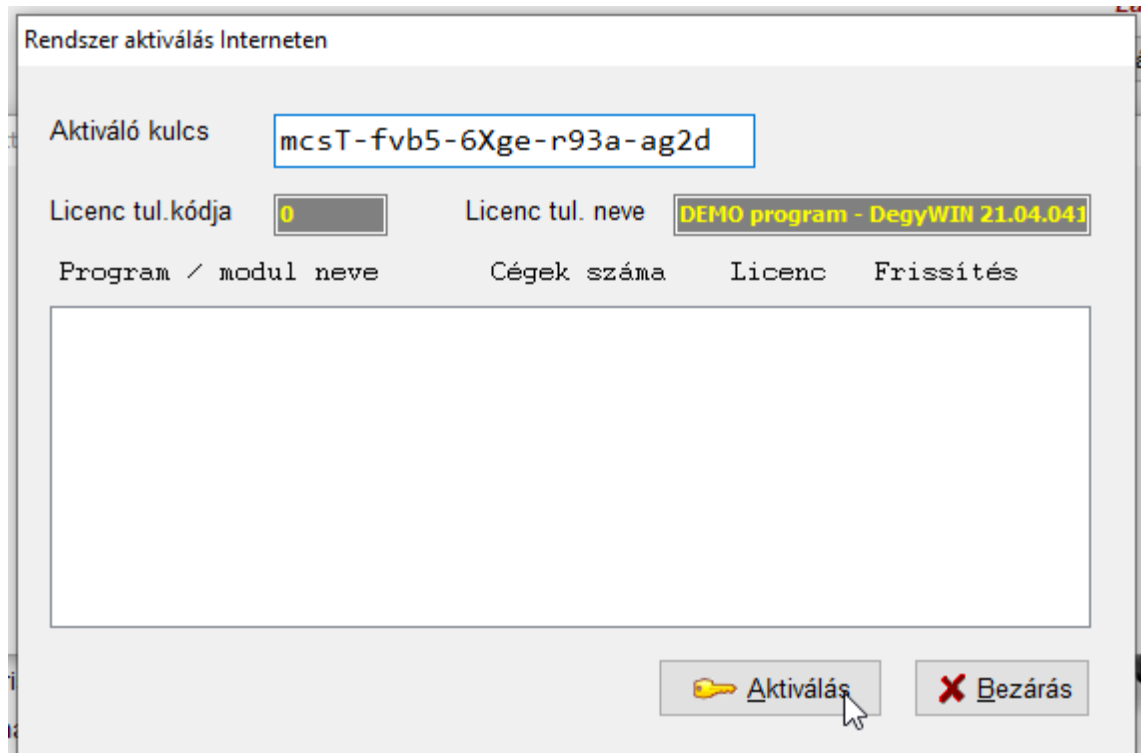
Rendszer aktiválás Interneten

Aktiváló kulcs mcsT-fvb5-6Xge-r93a-ag2d

Licenc tul.kódja 0

Licenc tul. neve DEMO program - DegyWIN 21.04.041

Program / modul neve

Cégek száma

Licenc

Frissítés

Aktiválás

Bezárás